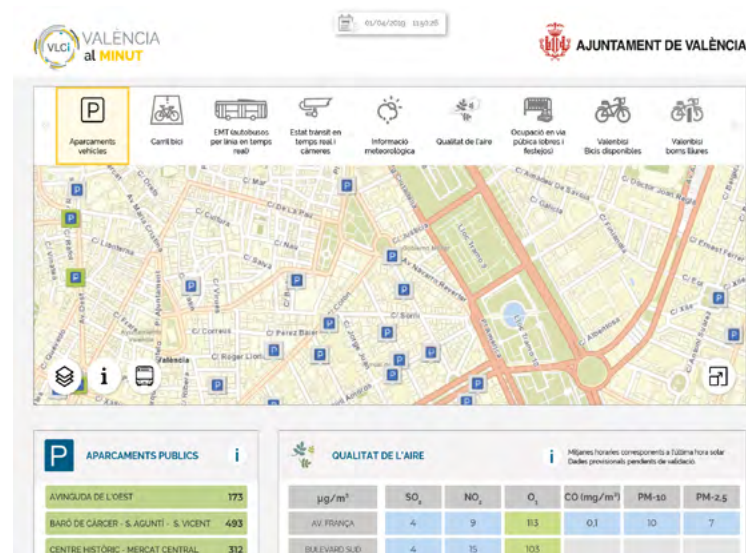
VLCi VALÈNCIA al MINUT

01/04/2019 11:50:26

AJUNTAMENT DE VALÈNCIA

Aparcaments vehicles

Carril bici

EMT (autobusos per línia en temps real)

Estat trànsit en temps real i càmeres

Informació meteorològica

Qualitat de l'aire

Ocupació en via pública (obres i festejos)

Valenbisi Bicis disponibles

Valenbisi borns lliures

C/ Mar
C/ De La Pau
C/ Salva
C/ Colon
C/ Sorni
C/ Correos
C/ Roger Lloria
C/ Perez Bayer
València
C/ Quevedo
C/ Guillem de Castro
C/ Navarro Reverter
C/ Ciscar
C/ Alboraia
C/ Doctor Jose Roig
C/ Ernest Ferrer
C/ Cadiz
C/ Sueca
C/ Almirante Cadarso

i

APARCAMENTS PUBLICS

| | |
|---|---|
| AVINGUDA DE L'OEST | 173 |
| BARÓ DE CÀRCER - S. AGUNTÍ - S. VICENT | 493 |
| CENTRE HISTÒRIC - MERCAT CENTRAL | 312 |

QUALITAT DE L'AIRE

Mitjanes horàries corresponents a l'última hora solar Dades provisionals pendents de validació

| µg/m³ | $SO_2$ | $NO_2$ | $O_3$ | CO (mg/m³) | PM-10 | PM-2,5 |
|---|---|---|---|---|---|---|
| AV. FRANÇA | 4 | 9 | 113 | 0.1 | 10 | 7 |
| BULEVARD SUD | 4 | 15 | 103 | | | |